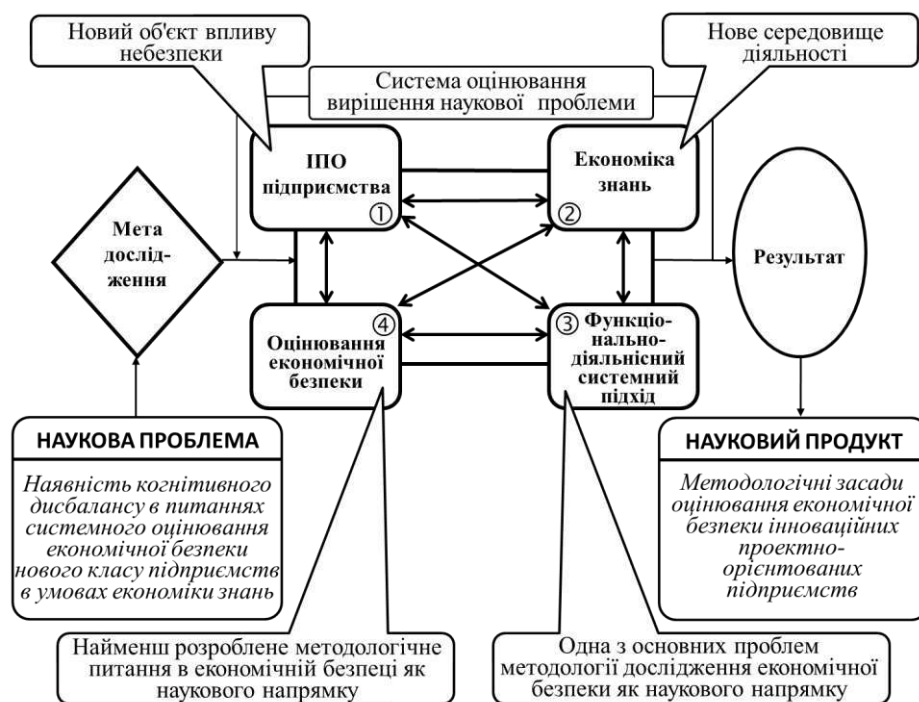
Новий об'єкт впливу небезпеки

Нове середовище діяльності

Система оцінювання вирішення наукової проблеми

ІПО підприємства ①

Економіка знань ②

Мета дослід-ження

Результат

Оцінювання економічної безпеки ④

③ Функціо-нально-діяльнісний системний підхід

НАУКОВА ПРОБЛЕМА

Наявність когнітивного дисбалансу в питаннях системного оцінювання економічної безпеки нового класу підприємств в умовах економіки знань

НАУКОВИЙ ПРОДУКТ

Методологічні засади оцінювання економічної безпеки інноваційних проектно-орієнтованих підприємств

Найменш розроблене методологічне питання в економічній безпеці як наукового напрямку

Одна з основних проблем методології дослідження економічної безпеки як наукового напрямку